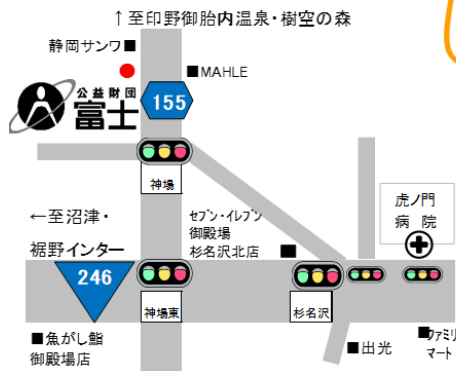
↑至印野御胎内温泉・樹空の森

静岡サンワ■

■MAHLE

公益財団
富士

155

神場

←至沼津・
裾野インター

セブン・イレブン
御殿場
杉名沢北店 ■

虎ノ門
病院

246

神場東

杉名沢

■魚がし鮨
御殿場店

■出光

■ファミリ
マート